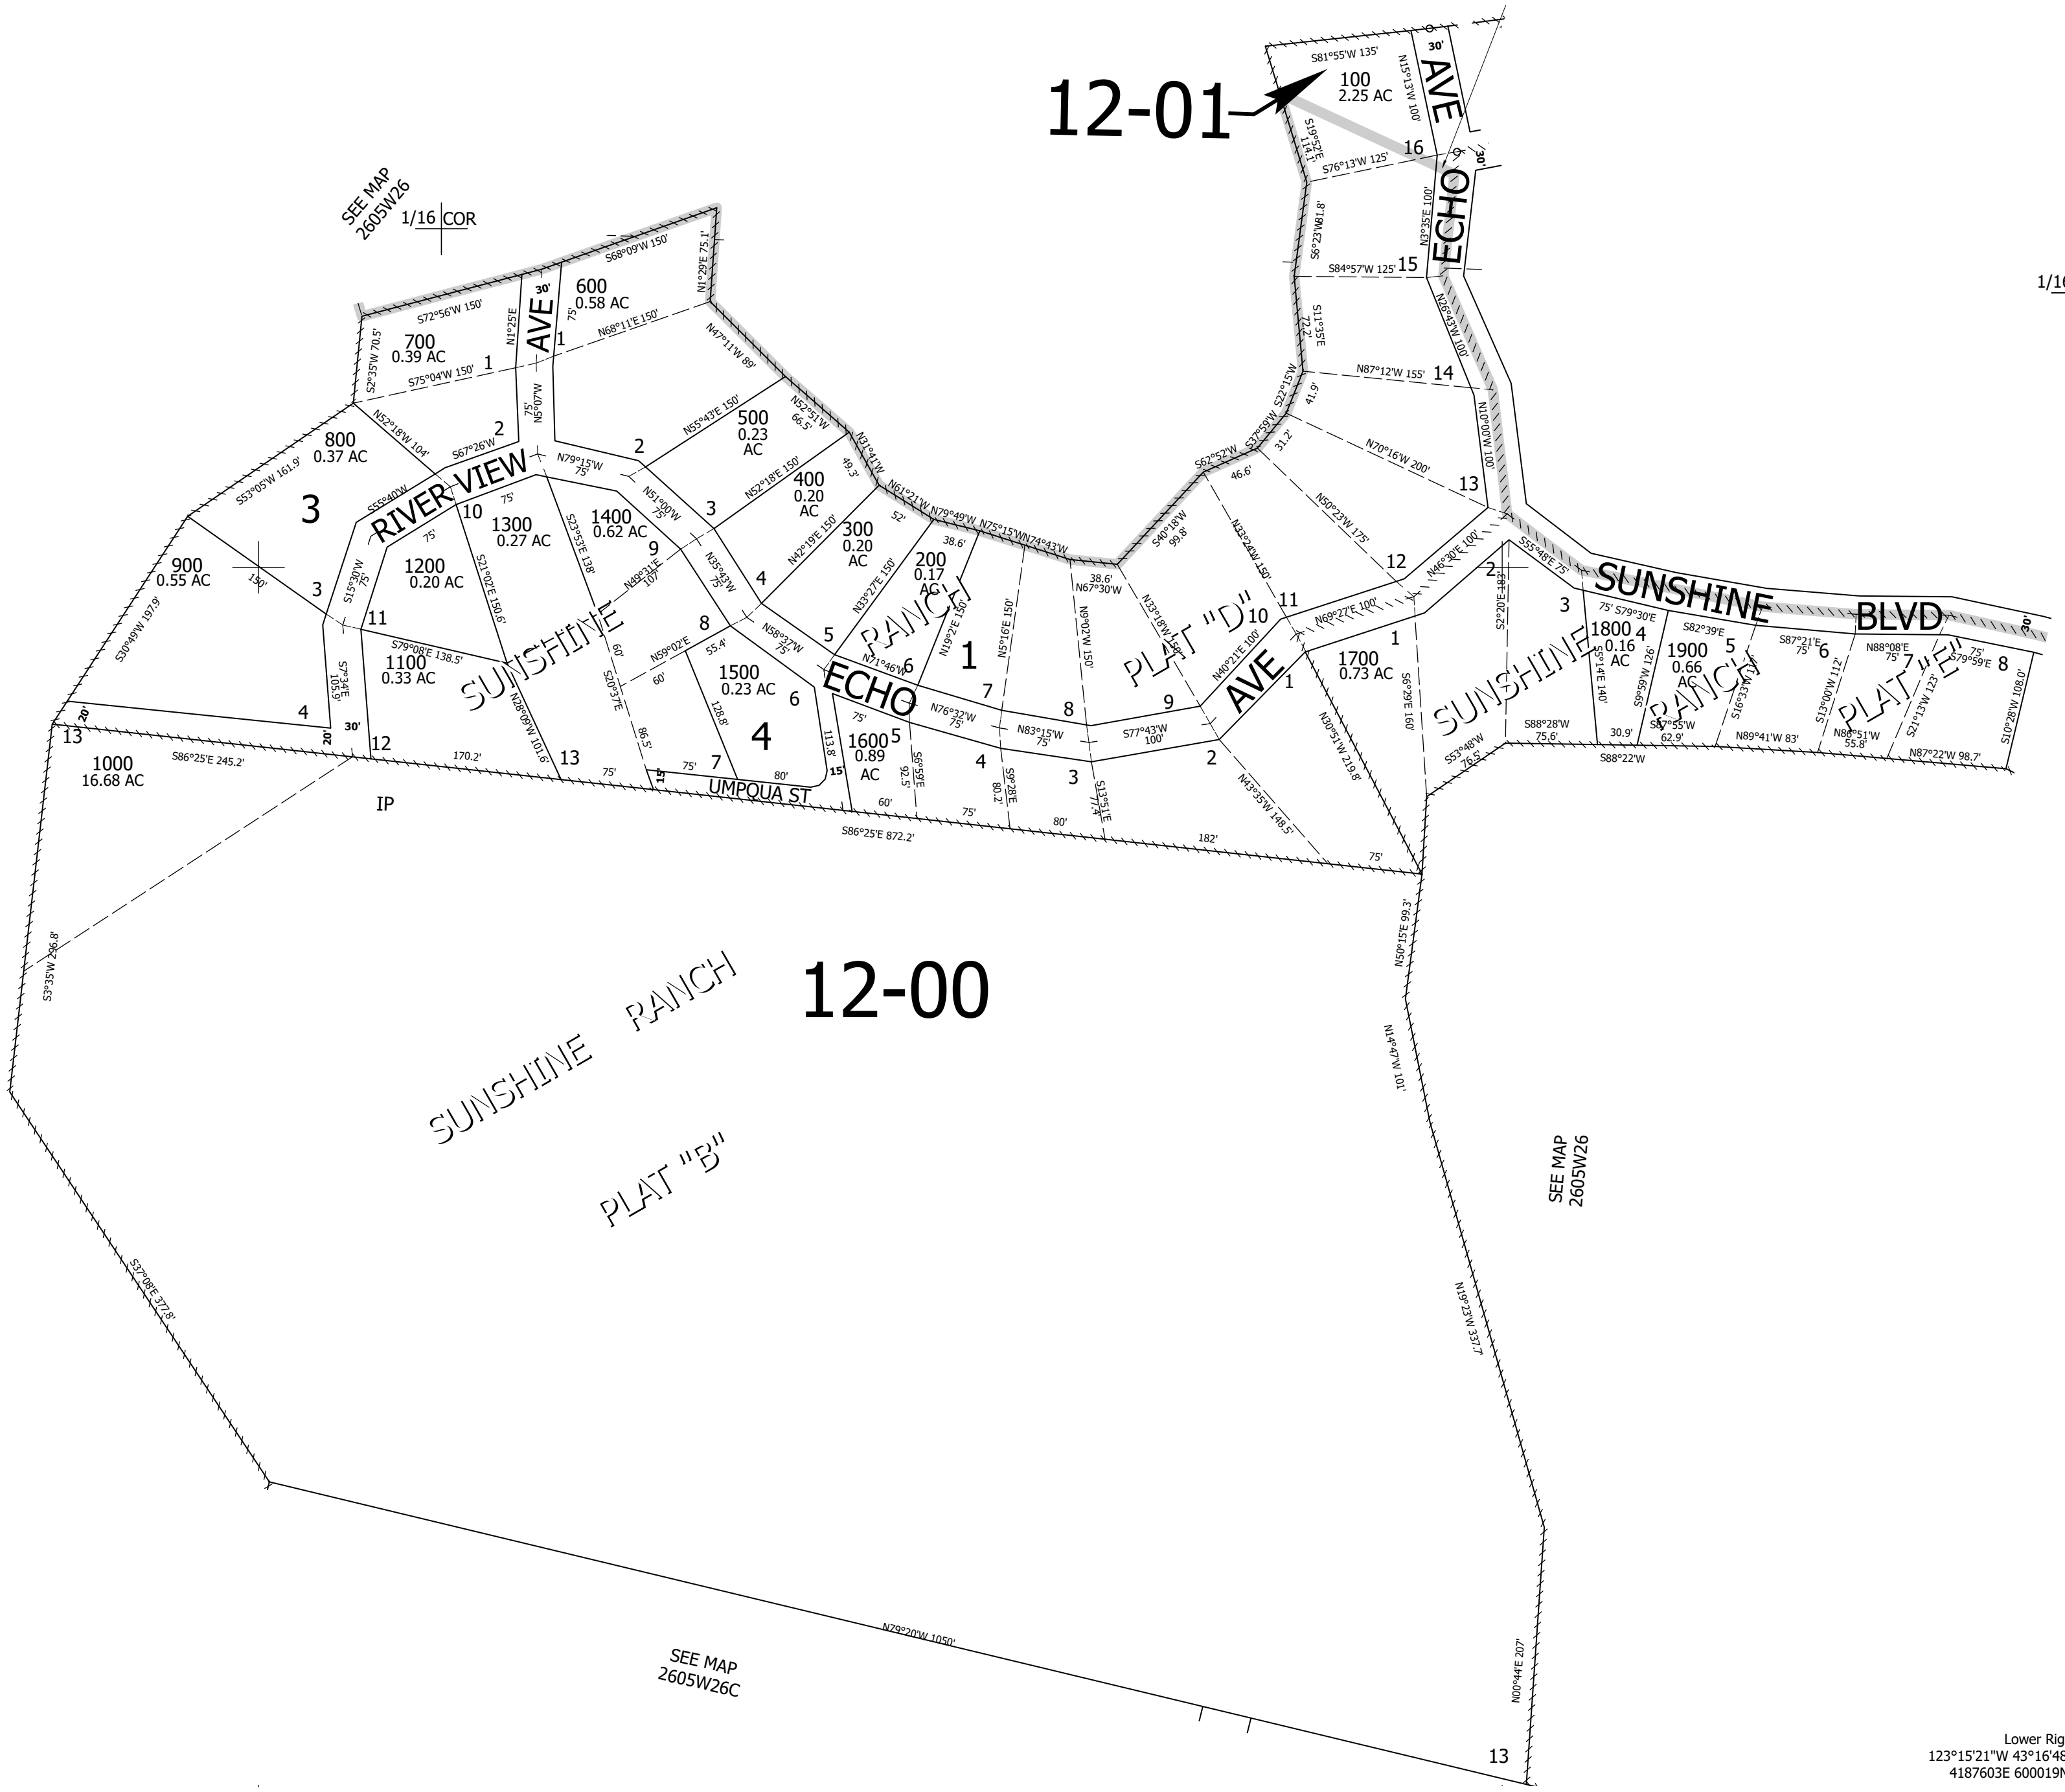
12-01

S81°55'W 135'
100
2.25 AC
N15°13'W 100'
30'
AVE
S19°52'E 114.1'
16
S76°13'W 125'
30'
ECHO
N3°35'E 100'
S6°23'W 81.8'
S84°57'W 125' 15
N26°43'W 100'
S11°35'E 72.2'
N87°12'W 155' 14
N10°00'W 100'
S22°15'W 41.9'
S37°59'W 31.2'
S62°52'W 46.6'
N70°16'W 200'
13
N50°23'W 175'
S40°18'W 99.8'
N33°24'W 150'
12
N46°30'E 100'
S55°48'E 75'
SUNSHINE BLVD
30'
1/16

SEE MAP 2605W26
1/16 COR

S68°09'W 150'
N1°29'E 75.1'
30'
600
0.58 AC
S72°56'W 150'
700
0.39 AC
N1°25'E
AVE
75'
1
N68°11'E 150'
S2°35'W 70.5'
S75°04'W 150'
1
N47°11'W 89'
75'
N5°07'W
2
N52°18'W 104'
S67°26'W
N55°43'E 150'
500
0.23
AC
N52°51'W 66.5'
800
0.37 AC
2
N31°41'W 49.3'
N79°15'W
RIVER VIEW
S53°05'W 161.9'
3
S55°40'W
75'
10
1300
0.27 AC
S23°53'E 138'
1400
0.62 AC
N51°00'W 75'
3
N52°18'E 150'
400
0.20
AC
N61°21'W
N79°49'W
N75°15'W
N74°43'W
52'
38.6'
300
0.20
AC
N42°19'E 150'
9
N49°31'E 107'
N35°43'W 75'
4
900
0.55 AC
150'
3
75'
1200
0.20 AC
S21°02'E 150.6'
S15°30'W 75'
11
SUNSHINE
60'
8
N59°02'E
55.4'
N58°37'W 75'
5
N33°27'E 150'
200
0.17
AC
RANCH
N19°2'E 150'
1
N5°16'E 150'
38.6'
N67°30'W
N9°02'W 150'
N33°16'W 150'
PLAT "D"
10
11
N69°27'E 100'
2
S2°20'E 183'
3
S30°49'W 197.9'
S79°08'E 138.5'
1100
0.33 AC
N28°09'W 101.6'
S20°37'E
60'
1500
0.23 AC
128.8'
6
4
N71°46'W
6
ECHO
7
8
9
N40°21'E 100'
AVE
1
1700
0.73 AC
S6°29'E 160'
1
SUNSHINE
75'
S79°30'E
1800
0.16
AC
4
S5°14'E 140'
S82°39'E
1900
0.66
AC
5
S9°59'W 126'
RANCH
S16°33'W
S87°21'E 75'
6
S13°00'W 112'
PLAT "E"
N88°08'E 75'
7
75'
S79°59'E
8
S21°13'W 123'
S10°28'W 108.0'
S7°34'E 105.9'
4
20'
13
20'
30'
12
86.5'
7
4
113.8'
75'
1600
0.89
AC
5
N76°32'W 75'
4
N83°15'W 75'
3
S77°43'W 100'
2
N30°51'W 219.8'
S53°48'W 76.5'
S88°28'W 75.6'
30.9'
S87°55'W 62.9'
N89°41'W 83'
N86°51'W 55.8'
N87°22'W 98.7'
S88°22'W
1000
16.68 AC
S86°25'E 245.2'
170.2'
13
75'
15'
75'
80'
UMPQUA ST
15'
S6°59'E 92.5'
S9°28'E 80.2'
S13°51'E 77.4'
N43°35'W 148.5'
IP
60'
75'
80'
182'
75'
S86°25'E 872.2'

N50°15'E 99.3'
S3°35'W 296.8'
12-00
SUNSHINE RANCH
PLAT "B"
N14°47'W 101'
SEE MAP 2605W26
S37°08'E 377.8'
N19°23'W 337.7'
N79°20'W 1050'
SEE MAP 2605W26C
N00°44'E 207'
13

Lower Rig
123°15'21"W 43°16'48
4187603E 600019N